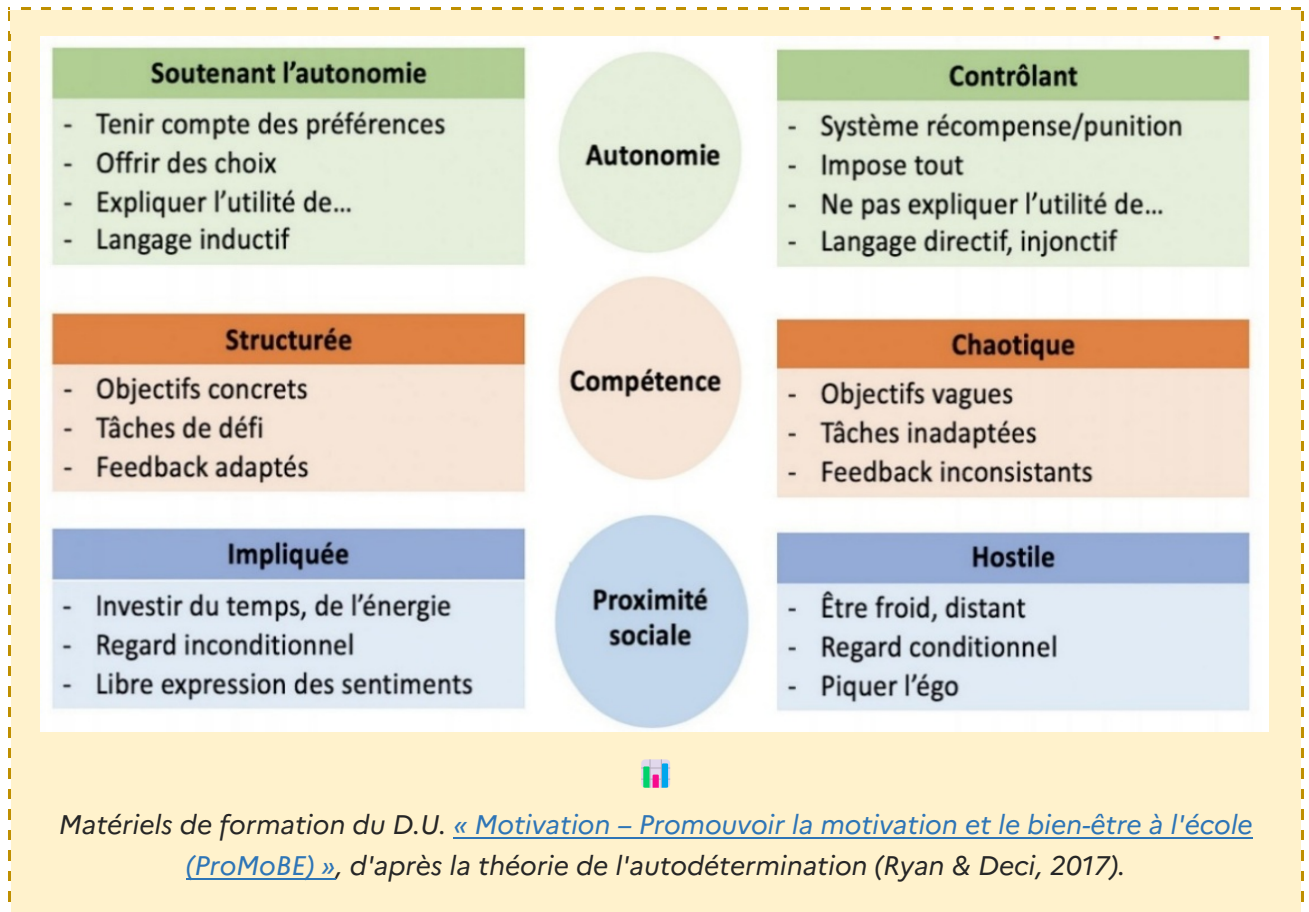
Soutenant l'autonomie
- Tenir compte des préférences
- Offrir des choix
- Expliquer l'utilité de…
- Langage inductif

Autonomie

Contrôlant
- Système récompense/punition
- Impose tout
- Ne pas expliquer l'utilité de…
- Langage directif, injonctif

Structurée
- Objectifs concrets
- Tâches de défi
- Feedback adaptés

Compétence

Chaotique
- Objectifs vagues
- Tâches inadaptées
- Feedback inconsistants

Impliquée
- Investir du temps, de l'énergie
- Regard inconditionnel
- Libre expression des sentiments

Proximité sociale

Hostile
- Être froid, distant
- Regard conditionnel
- Piquer l'égo

Matériels de formation du D.U. « Motivation – Promouvoir la motivation et le bien-être à l'école (ProMoBE) », d'après la théorie de l'autodétermination (Ryan & Deci, 2017).